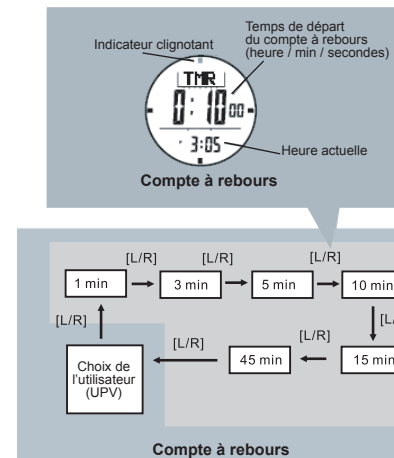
Indicateur clignotant

Temps de départ du compte à rebours (heure / min / secondes)

TMR

0:10 00

3:05

Heure actuelle

Compte à rebours

[L/R]

[L/R]

[L/R]

1 min

3 min

5 min

10 min

[L/

[L/R]

[L/R]

[L/R]

Choix de l'utilisateur (UPV)

45 min

15 min

Compte à rebours